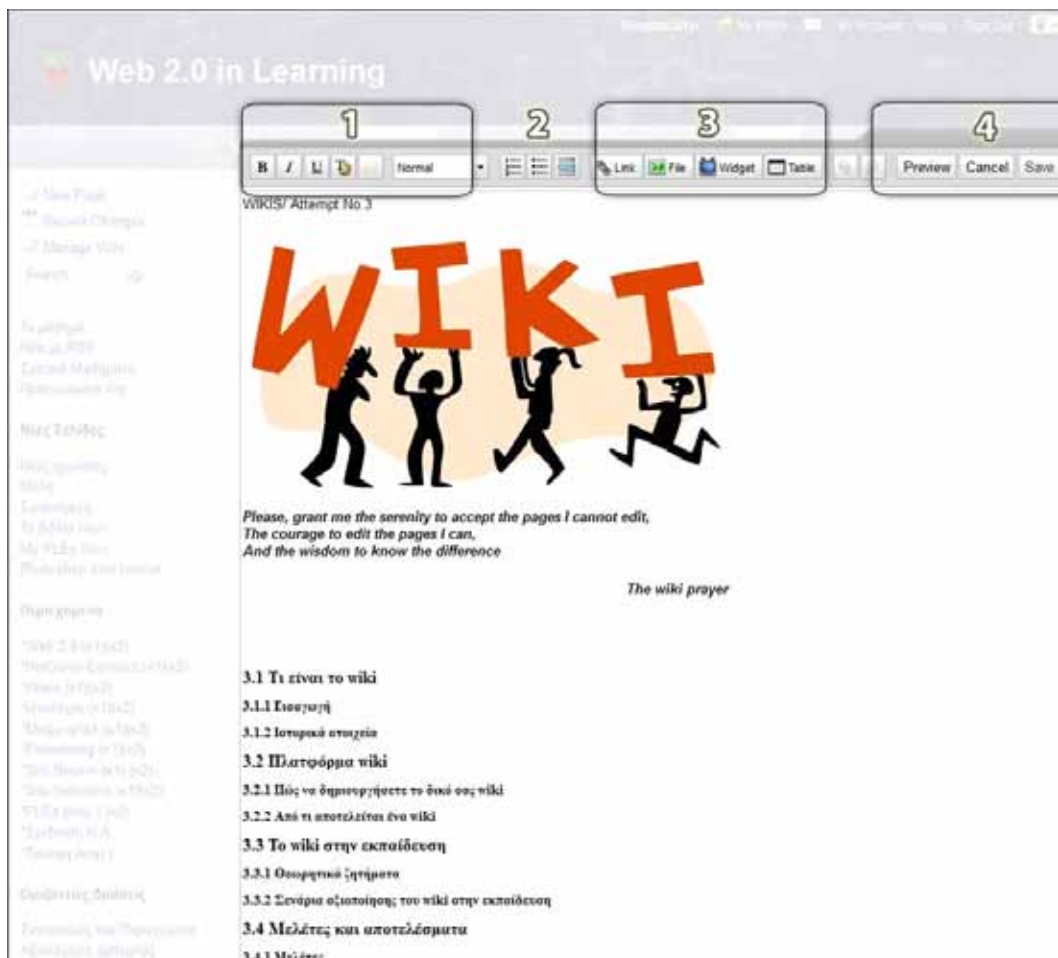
Web 2.0 in Learning

1 2 3 4

B I U Normal Link File Widget Table Preview Cancel Save

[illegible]

WIKIS/ Attempt No.3

WIKI

Please, grant me the serenity to accept the pages I cannot edit,
The courage to edit the pages I can,
And the wisdom to know the difference

The wiki prayer

3.1 Τι είναι το wiki

3.1.1 Εισαγωγή

3.1.2 Ιστορικά στοιχεία

3.2 Πλατφόρμα wiki

3.2.1 Πώς να δημιουργήσετε το δικό σας wiki

3.2.2 Από τι αποτελείται ένα wiki

3.3 Το wiki στην εκπαίδευση

3.3.1 Θεωρητικά ζητήματα

3.3.2 Σενάρια αξιοποίησης του wiki στην εκπαίδευση

3.4 Μελέτες και αποτελέσματα

3.4.1 Μελέτες